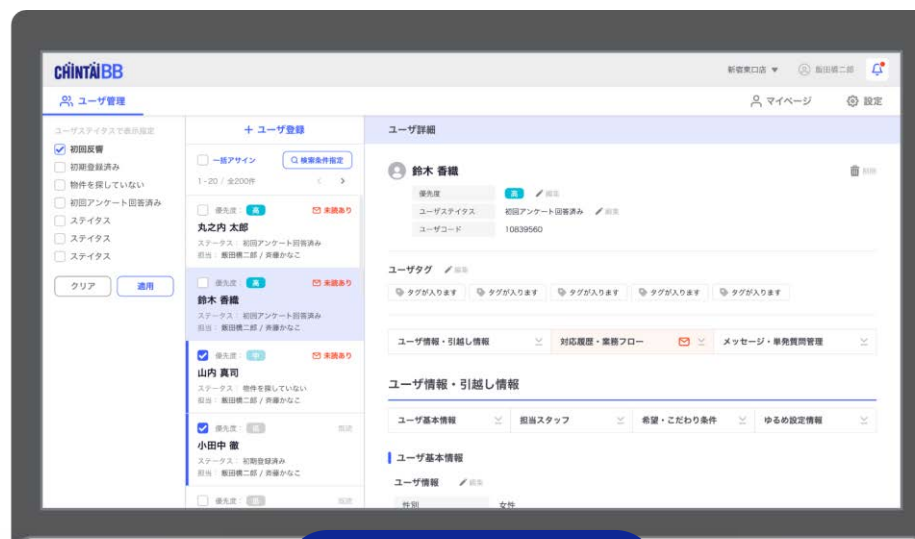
CHINTAIBB

新宿東口店 ▼ 飯田橋二郎

ユーザ管理

マイページ 設定

ユーザステイタスで表示指定

初回反響
初期登録済み
物件を探していない
初回アンケート回答済み
ステイタス
ステイタス
ステイタス

クリア 適用

+ ユーザ登録

一括アサイン 検索条件指定

1-20 / 全200件

優先度: 高 未読あり
丸之内 太郎
ステータス: 初回アンケート回答済み
担当: 飯田橋二郎 / 斉藤かなこ

優先度: 高 未読あり
鈴木 香織
ステータス: 初回アンケート回答済み
担当: 飯田橋二郎 / 斉藤かなこ

優先度: 中 未読あり
山内 真司
ステータス: 物件を探していない
担当: 飯田橋二郎 / 斉藤かなこ

優先度: 低 既読
小田中 徹
ステータス: 初期登録済み
担当: 飯田橋二郎 / 斉藤かなこ

優先度: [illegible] 既読

ユーザ詳細

鈴木 香織

削除

優先度 高 編集
ユーザステイタス 初回アンケート回答済み 編集
ユーザコード 10839560

ユーザタグ 編集

タグが入ります タグが入ります タグが入ります タグが入ります タグが入ります

ユーザ情報・引越し情報 対応履歴・業務フロー メッセージ・単発質問管理

ユーザ情報・引越し情報

ユーザ基本情報 担当スタッフ 希望・こだわり条件 ゆるめ設定情報

ユーザ基本情報

ユーザ情報 編集

性別 女性